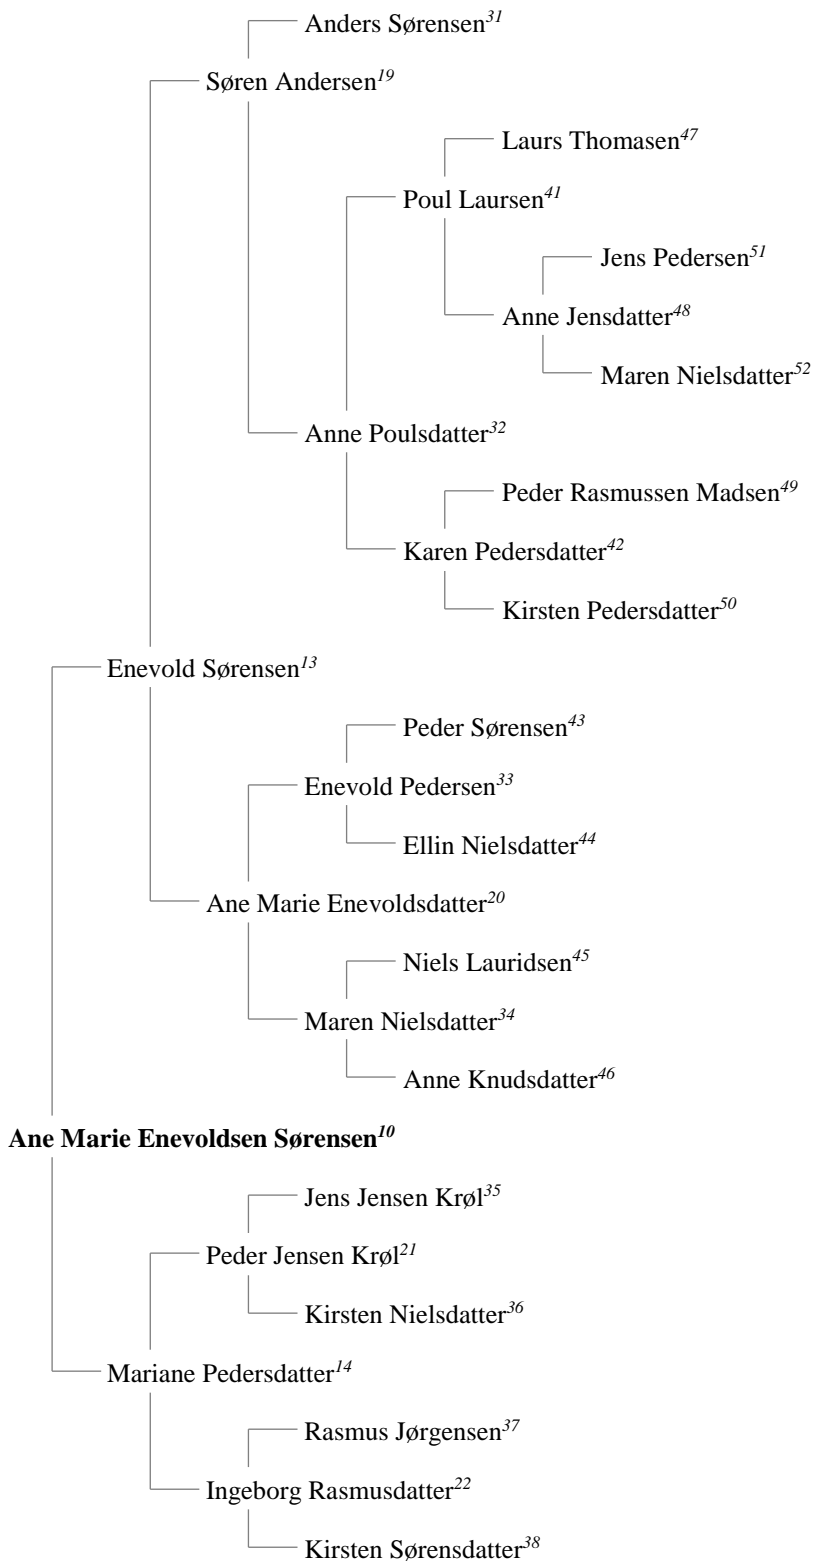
Anders Sørensen$^{31}$

Søren Andersen$^{19}$

Laurs Thomasen$^{47}$

Poul Laursen$^{41}$

Jens Pedersen$^{51}$

Anne Jensdatter$^{48}$

Maren Nielsdatter$^{52}$

Anne Poulsdatter$^{32}$

Peder Rasmussen Madsen$^{49}$

Karen Pedersdatter$^{42}$

Kirsten Pedersdatter$^{50}$

Enevold Sørensen$^{13}$

Peder Sørensen$^{43}$

Enevold Pedersen$^{33}$

Ellin Nielsdatter$^{44}$

Ane Marie Enevoldsdatter$^{20}$

Niels Lauridsen$^{45}$

Maren Nielsdatter$^{34}$

Anne Knudsdatter$^{46}$

**Ane Marie Enevoldsen Sørensen$^{10}$**

Jens Jensen Krøl$^{35}$

Peder Jensen Krøl$^{21}$

Kirsten Nielsdatter$^{36}$

Mariane Pedersdatter$^{14}$

Rasmus Jørgensen$^{37}$

Ingeborg Rasmusdatter$^{22}$

Kirsten Sørensdatter$^{38}$